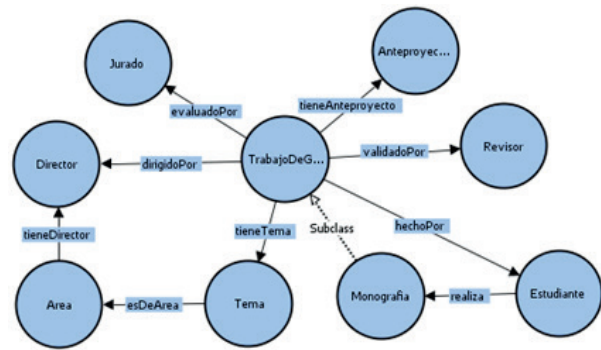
Jurado

Anteproyec...

evaluadoPor

tieneAnteproyecto

Director

dirigidoPor

TrabajoDeG...

validadoPor

Revisor

tieneDirector

tieneTema

Subclass

hechoPor

Area

esDeArea

Tema

Monografia

realiza

Estudiante